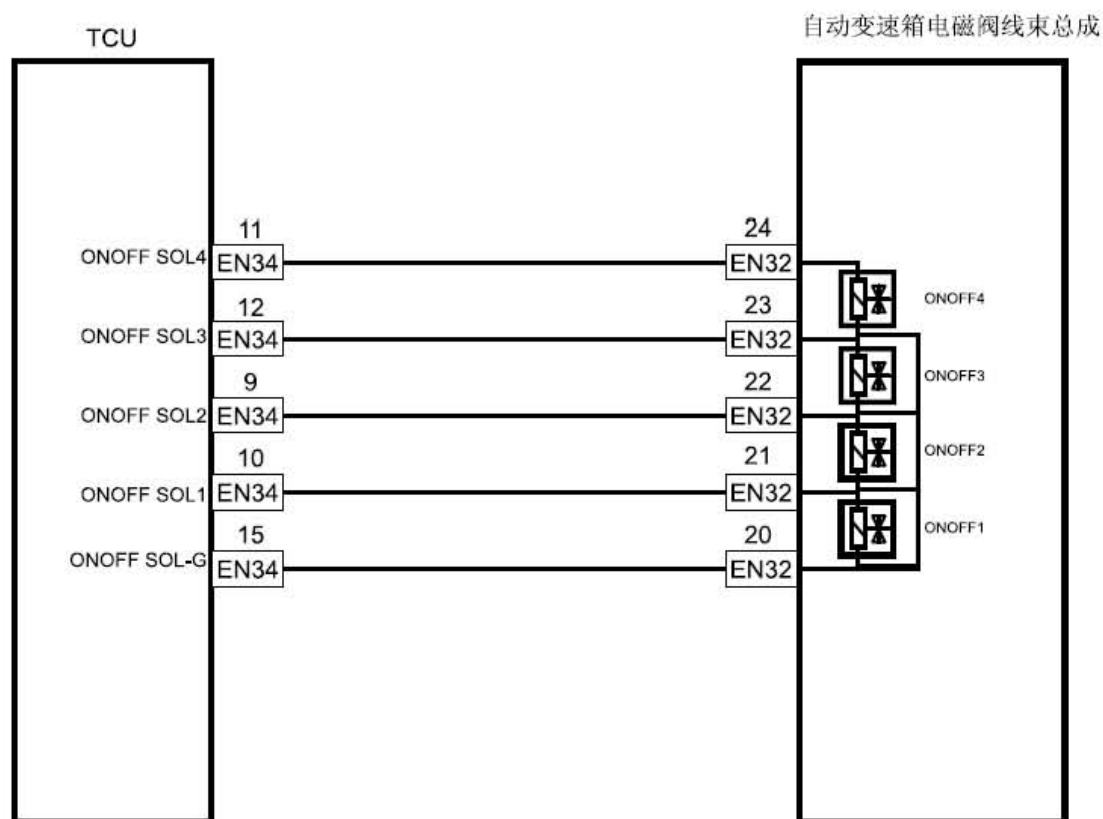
TCU

自动变速箱电磁阀线束总成

11
ONOFF SOL4 EN34

12
ONOFF SOL3 EN34

9
ONOFF SOL2 EN34

10
ONOFF SOL1 EN34

15
ONOFF SOL-G EN34

24
EN32

23
EN32

22
EN32

21
EN32

20
EN32

ONOFF4

ONOFF3

ONOFF2

ONOFF1